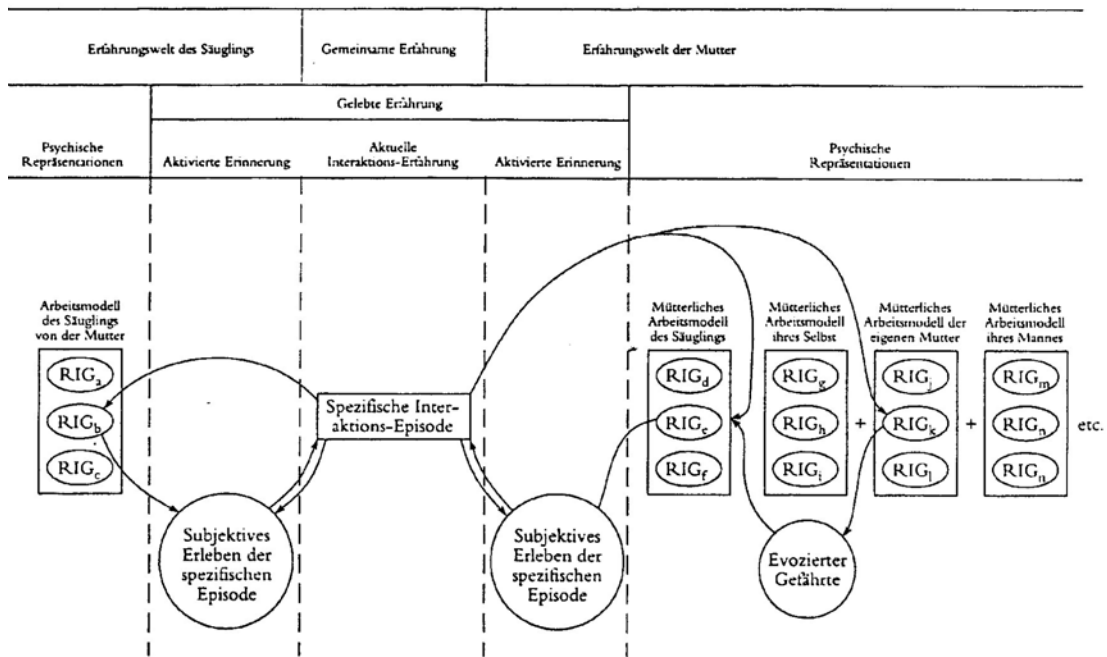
Erfahrungswelt des Säuglings

Gemeinsame Erfahrung

Erfahrungswelt der Mutter

Gelebte Erfahrung

Psychische Repräsentationen

Aktivierte Erinnerung

Aktuelle Interaktions-Erfahrung

Aktivierte Erinnerung

Psychische Repräsentationen

Arbeitsmodell des Säuglings von der Mutter

$RIG_a$

$RIG_b$

$RIG_c$

Spezifische Interaktions-Episode

Subjektives Erleben der spezifischen Episode

Subjektives Erleben der spezifischen Episode

Mütterliches Arbeitsmodell des Säuglings

$RIG_d$

$RIG_e$

$RIG_f$

Mütterliches Arbeitsmodell ihres Selbst

$RIG_g$

$RIG_h$

$RIG_i$

+

Mütterliches Arbeitsmodell der eigenen Mutter

$RIG_j$

$RIG_k$

$RIG_l$

+

Mütterliches Arbeitsmodell ihres Mannes

$RIG_m$

$RIG_n$

$RIG_n$

etc.

Evozierter Gefährte